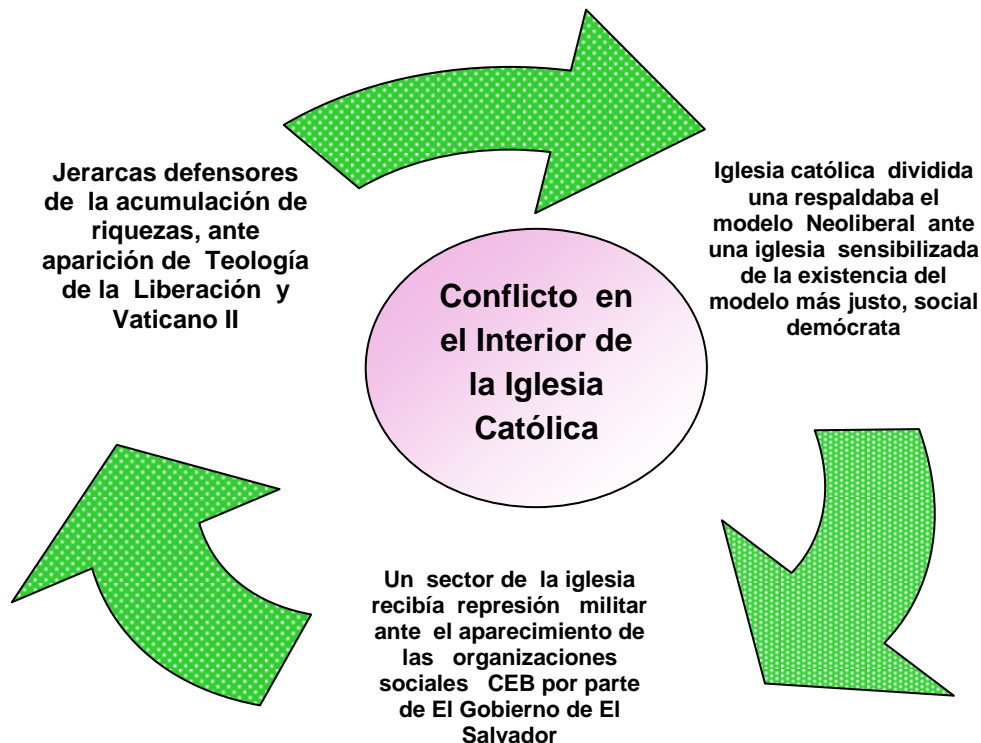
Jerarcas defensores de la acumulación de riquezas, ante aparición de Teología de la Liberación y Vaticano II

Conflicto en el Interior de la Iglesia Católica

Iglesia católica dividida una respaldaba el modelo Neoliberal ante una iglesia sensibilizada de la existencia del modelo más justo, social demócrata

Un sector de la iglesia recibía represión militar ante el aparecimiento de las organizaciones sociales CEB por parte de El Gobierno de El Salvador